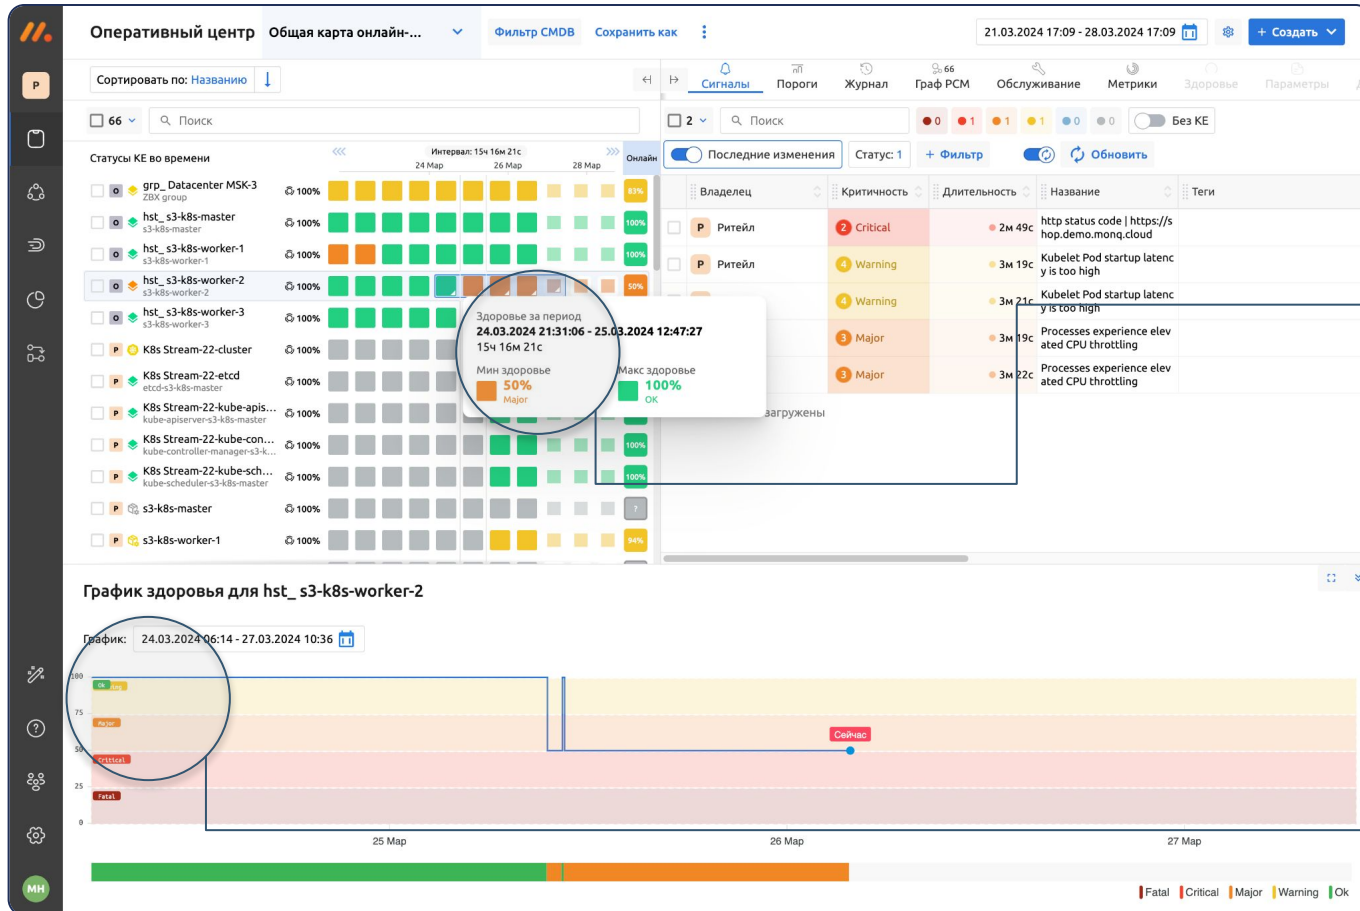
Оперативный центр Общая карта онлайн-... Фильтр CMDB Сохранить как
21.03.2024 17:09 - 28.03.2024 17:09 + Создать

P

Сортировать по: Названию

Сигналы Пороги Журнал 66 Граф РСМ Обслуживание Метрики Здоровье Параметры

66 Поиск
2 Поиск 0 1 1 1 0 0 Без КЕ

Статусы КЕ во времени
Интервал: 15ч 16м 21с
24 Мар 26 Мар 28 Мар Онлайн

Последние изменения Статус: 1 + Фильтр Обновить

| Владелец | Критичность | Длительность | Название | Теги |
|---|---|---|---|---|
| Р Ритейл | 2 Critical | 2м 49с | http status code \| https://s hop.demo.monq.cloud | |
| Р Ритейл | 4 Warning | 3м 19с | Kubelet Pod startup latenc y is too high | |
| | 4 Warning | 3м 21с | Kubelet Pod startup latenc y is too high | |
| | 3 Major | 3м 19с | Processes experience elev ated CPU throttling | |
| | 3 Major | 3м 22с | Processes experience elev ated CPU throttling | |

загружены

grp_ Datacenter MSK-3 ZBX group 100% 83%
hst_ s3-k8s-master s3-k8s-master 100% 100%
hst_ s3-k8s-worker-1 s3-k8s-worker-1 100% 100%
hst_ s3-k8s-worker-2 s3-k8s-worker-2 100% 50%
hst_ s3-k8s-worker-3 s3-k8s-worker-3 100%
K8s Stream-22-cluster 100%
K8s Stream-22-etcd etcd-s3-k8s-master 100%
K8s Stream-22-kube-apis... kube-apiserver-s3-k8s-master 100%
K8s Stream-22-kube-con... kube-controller-manager-s3-k... 100% 100%
K8s Stream-22-kube-sch... kube-scheduler-s3-k8s-master 100% 100%
s3-k8s-master 100% ?
s3-k8s-worker-1 100% 94%

Здоровье за период
24.03.2024 21:31:06 - 25.03.2024 12:47:27
15ч 16м 21с
Мин здоровье 50% Major
Макс здоровье 100% OK

График здоровья для hst_ s3-k8s-worker-2

График: 24.03.2024 06:14 - 27.03.2024 10:36

100 Ok Warning
75 Major
50 Critical
25 Fatal
0

Сейчас

25 Мар 26 Мар 27 Мар

Fatal Critical Major Warning Ok

MH